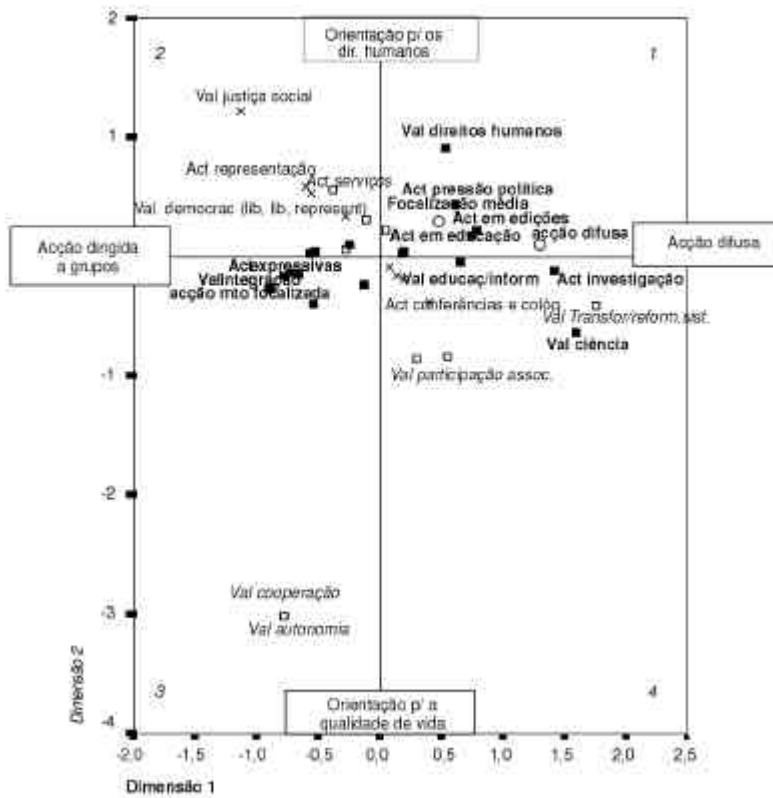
Orientação p/ os dir. humanos

2

1

Val justiça social

Val direitos humanos

Act representação

Act serviços

Act pressão política

Val. democrac (lib, lib, represent)

Focalização média

Act em edições

Act em educação

acção difusa

Acção dirigida a grupos

Acção difusa

Actexpressivas

Valintegração

acção mto focalizada

Val educaç/inform

Act investigação

Act conferências e colóq.

Val Transfor/reform.sist.

Val ciência

Val participação assoc.

Val cooperação

Val autonomia

3

4

Orientação p/ a qualidade de vida

Dimensão 2

Dimensão 1

2

1

0

-1

-2

-3

-4

-2,0

-1,5

-1,0

-0,5

0,0

0,5

1,0

1,5

2,0

2,5